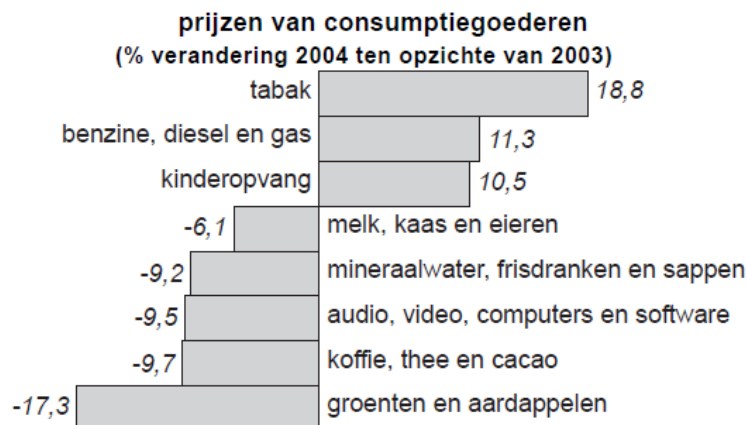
prijzen van consumptiegoederen
(% verandering 2004 ten opzichte van 2003)

tabak 18,8
benzine, diesel en gas 11,3
kinderopvang 10,5
-6,1 melk, kaas en eieren
-9,2 mineraalwater, frisdranken en sappen
-9,5 audio, video, computers en software
-9,7 koffie, thee en cacao
-17,3 groenten en aardappelen